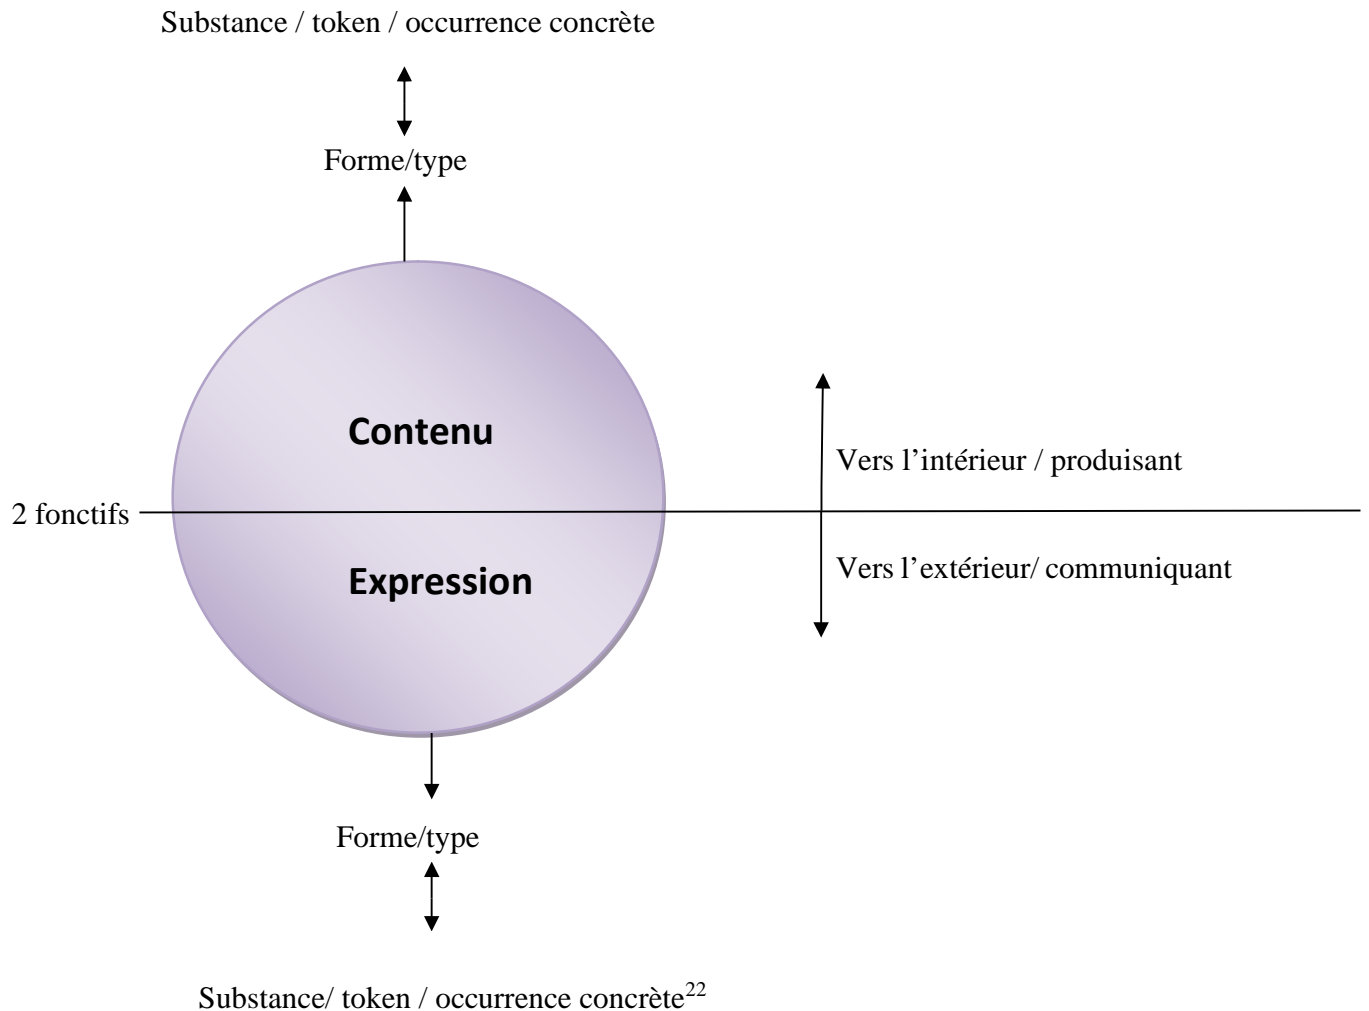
Substance / token / occurrence concrète

Forme/type

Contenu

Vers l’intérieur / produisant

2 fonctifs

Expression

Vers l’extérieur/ communiquant

Forme/type

Substance/ token / occurrence concrète$^{22}$